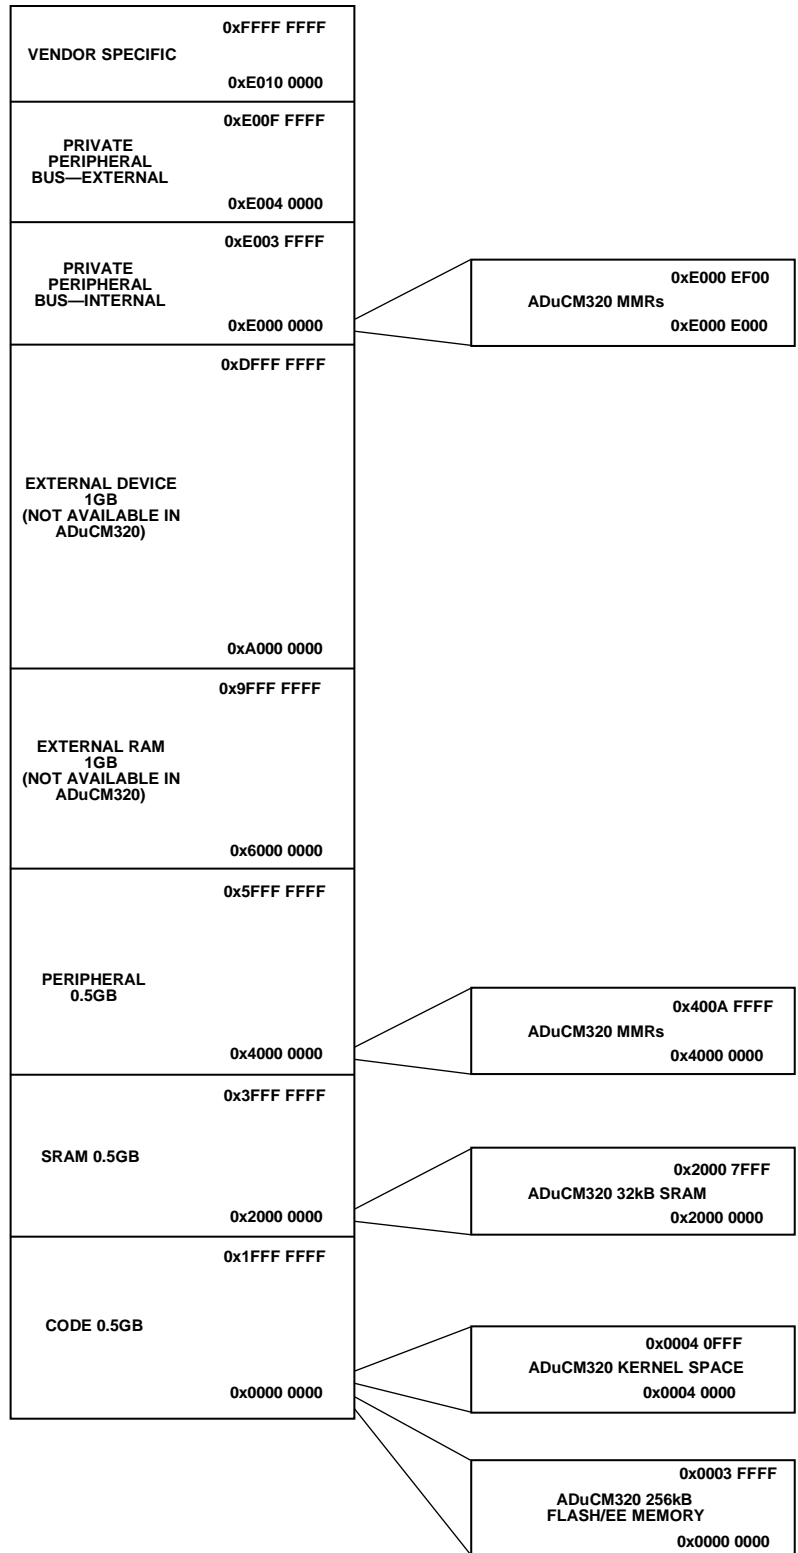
0xFFFF FFFF
VENDOR SPECIFIC
0xE010 0000

0xE00F FFFF
PRIVATE PERIPHERAL BUS—EXTERNAL
0xE004 0000

0xE003 FFFF
PRIVATE PERIPHERAL BUS—INTERNAL
0xE000 0000

0xE000 EF00
ADuCM320 MMRs
0xE000 E000

0xDFFF FFFF
EXTERNAL DEVICE 1GB (NOT AVAILABLE IN ADuCM320)
0xA000 0000

0x9FFF FFFF
EXTERNAL RAM 1GB (NOT AVAILABLE IN ADuCM320)
0x6000 0000

0x5FFF FFFF
PERIPHERAL 0.5GB
0x4000 0000

0x400A FFFF
ADuCM320 MMRs
0x4000 0000

0x3FFF FFFF
SRAM 0.5GB
0x2000 0000

0x2000 7FFF
ADuCM320 32kB SRAM
0x2000 0000

0x1FFF FFFF
CODE 0.5GB
0x0000 0000

0x0004 0FFF
ADuCM320 KERNEL SPACE
0x0004 0000

0x0003 FFFF
ADuCM320 256kB FLASH/EE MEMORY
0x0000 0000